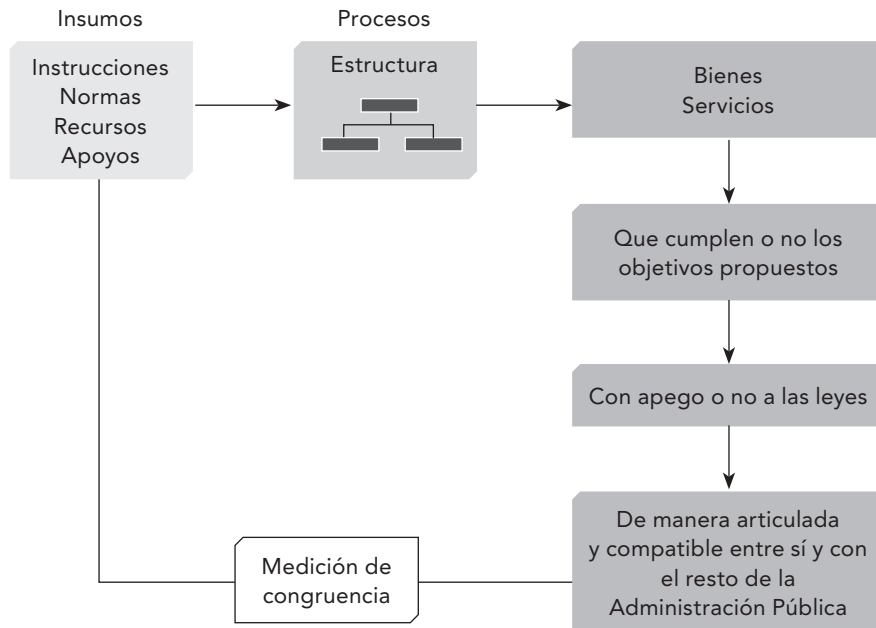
Insumos

Instrucciones
Normas
Recursos
Apoyos

Procesos

Estructura

Bienes
Servicios

Que cumplen o no los objetivos propuestos

Con apego o no a las leyes

De manera articulada y compatible entre sí y con el resto de la Administración Pública

Medición de congruencia